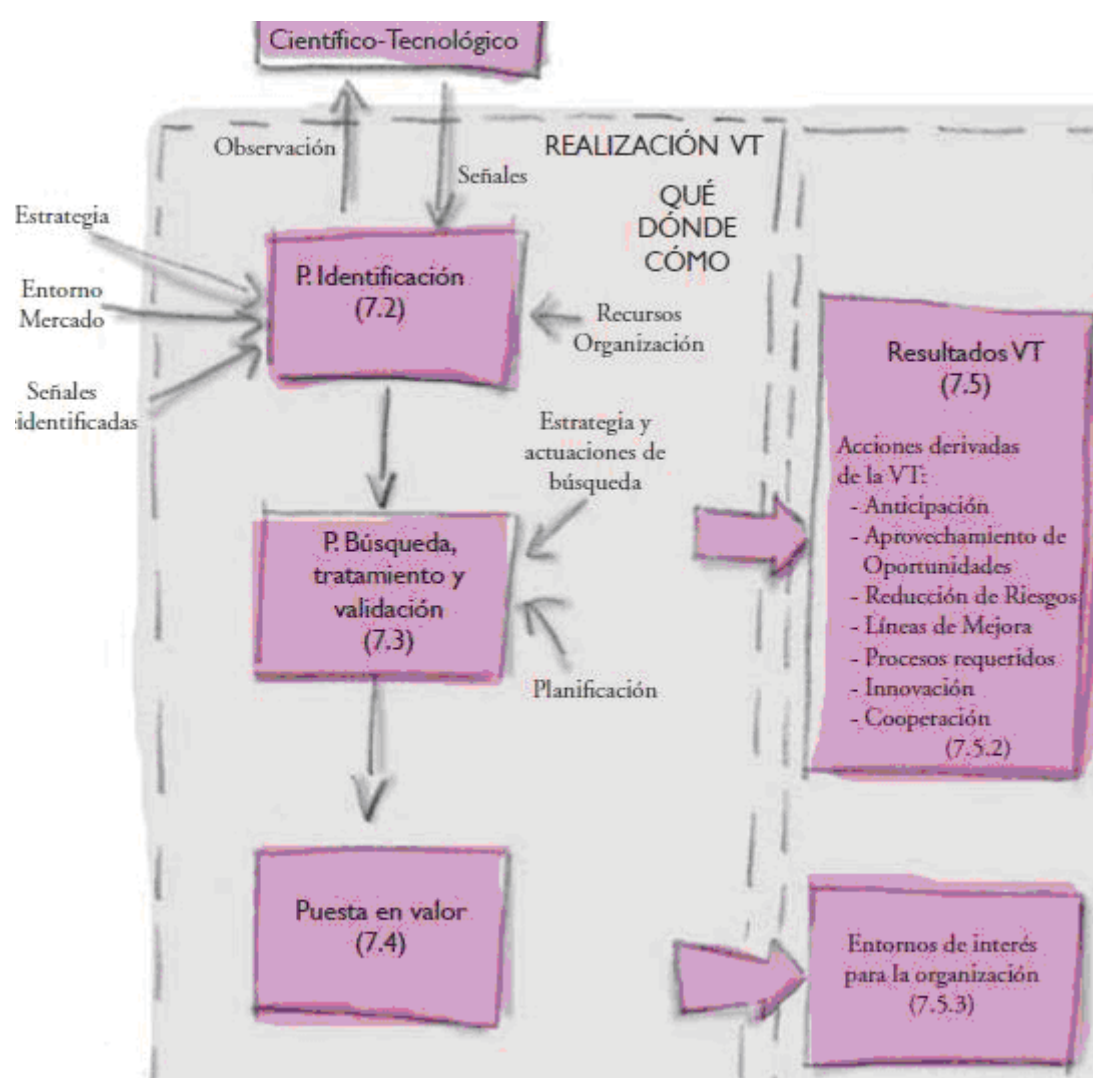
Científico-Tecnológico

Observación

Señales

REALIZACIÓN VT

QUÉ
DÓNDE
CÓMO

Estrategia

Entorno
Mercado

Señales
identificadas

P. Identificación
(7.2)

Recursos
Organización

Estrategia y
actuaciones de
búsqueda

P. Búsqueda,
tratamiento y
validación
(7.3)

Planificación

Puesta en valor
(7.4)

Resultados VT
(7.5)

Acciones derivadas
de la VT:
- Anticipación
- Aprovechamiento de Oportunidades
- Reducción de Riesgos
- Líneas de Mejora
- Procesos requeridos
- Innovación
- Cooperación
(7.5.2)

Entornos de interés
para la organización
(7.5.3)